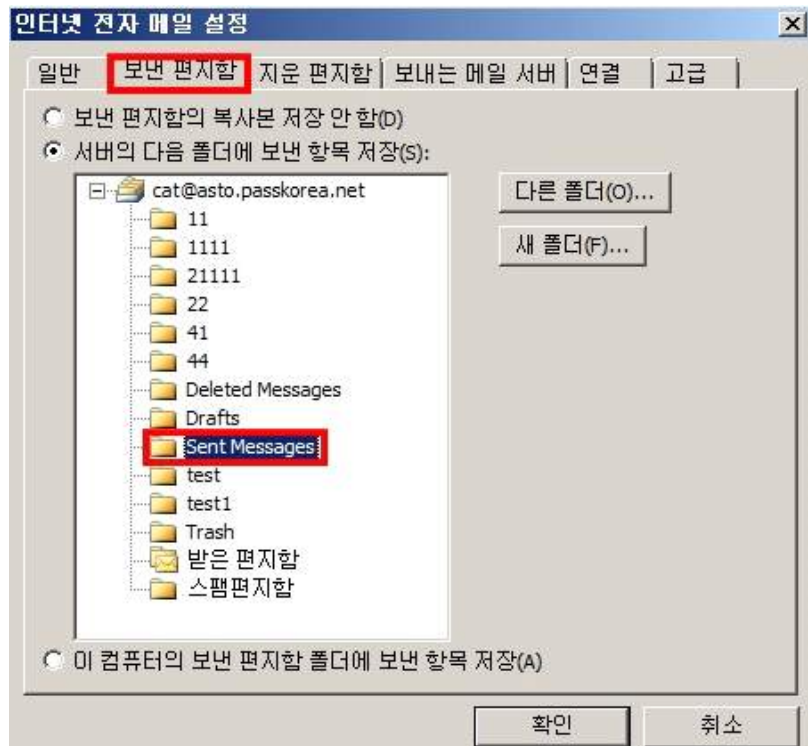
인터넷 전자 메일 설정

일반 | 보낸 편지함 | 지운 편지함 | 보내는 메일 서버 | 연결 | 고급

보낸 편지함의 복사본 저장 안 함(D)

서버의 다음 폴더에 보낸 항목 저장(S):

cat@asto.passkorea.net
11
1111
21111
22
41
44
Deleted Messages
Drafts
Sent Messages
test
test1
Trash
받은 편지함
스팸편지함

다른 폴더(O)...

새 폴더(F)...

이 컴퓨터의 보낸 편지함 폴더에 보낸 항목 저장(A)

확인 | 취소